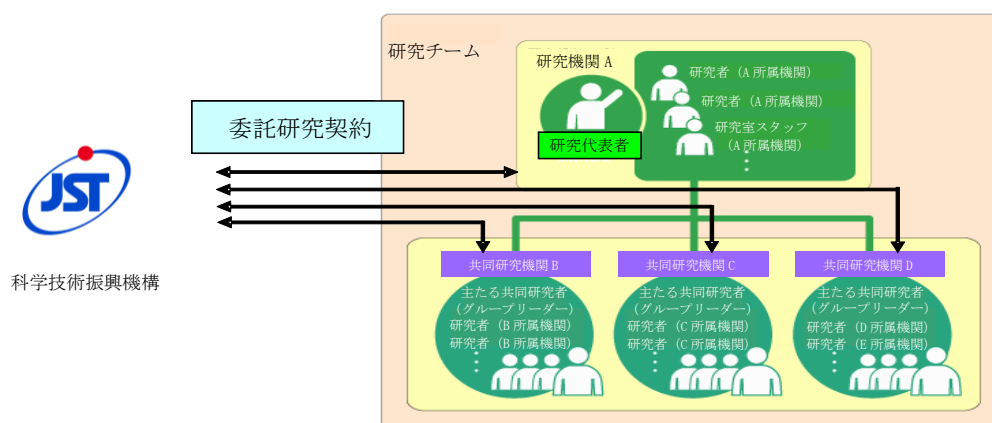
委託研究契約

JST

科学技術振興機構

研究チーム

研究機関 A

研究代表者

研究者（A 所属機関）
研究者（A 所属機関）
研究室スタッフ（A 所属機関）
・
・

共同研究機関 B

主たる共同研究者（グループリーダー）
研究者（B 所属機関）
研究者（B 所属機関）
・
・

共同研究機関 C

主たる共同研究者（グループリーダー）
研究者（C 所属機関）
研究者（C 所属機関）
・
・

共同研究機関 D

主たる共同研究者（グループリーダー）
研究者（D 所属機関）
研究者（E 所属機関）
・
・